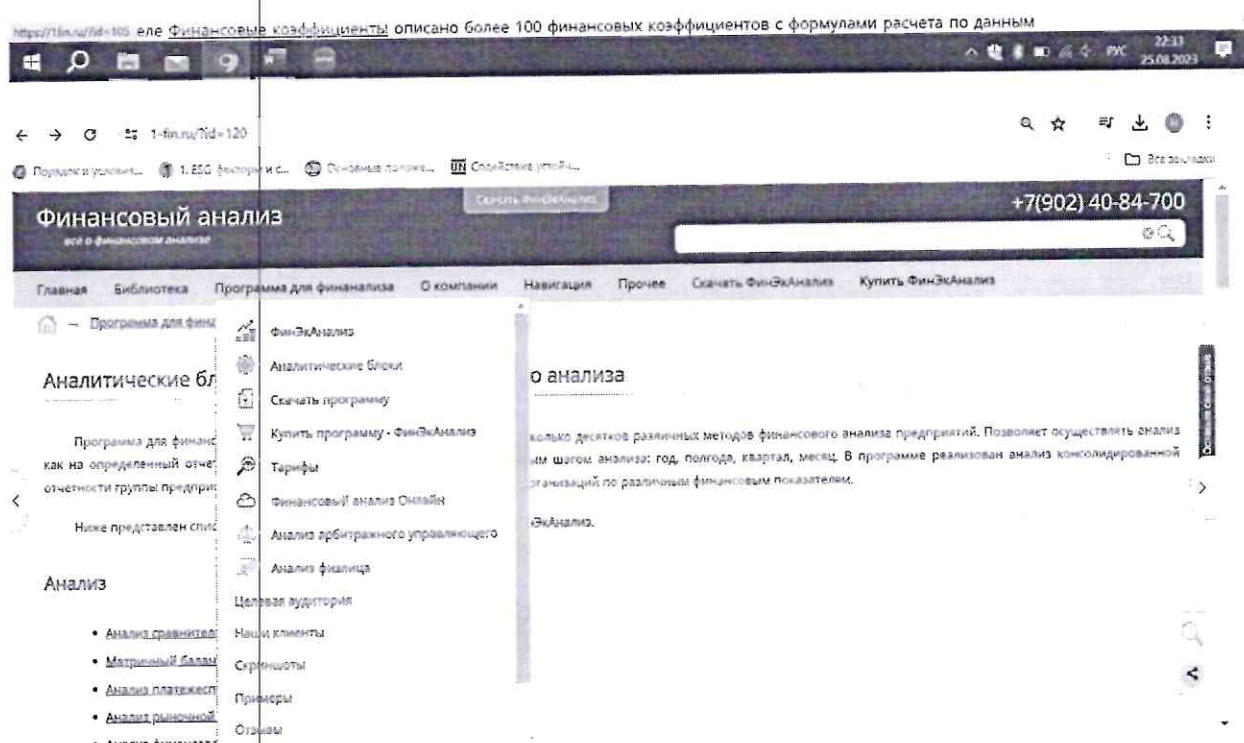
https://1fin.ru/?id=105 еле Финансовые коэффициенты описано более 100 финансовых коэффициентов с формулами расчета по данным

РУС 22:33 25.08.2023

1-fin.ru/?id=120

Порядок и условия... 1. ESG факторы и с... Основные положе... Содействие устойч... Все закладки

Скачать ФинЭкАнализ

Финансовый анализ
все о финансовом анализе

+7(902) 40-84-700

Главная Библиотека Программа для финанализа О компании Навигация Прочее Скачать ФинЭкАнализ Купить ФинЭкАнализ

Программа для финан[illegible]

ФинЭкАнализ
Аналитические блоки
Скачать программу
Купить программу - ФинЭкАнализ
Тарифы
Финансовый анализ Онлайн
Анализ арбитражного управляющего
Анализ физлица
Целевая аудитория
Наши клиенты
Скриншоты
Примеры
Отзывы

Аналитические бл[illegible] о анализа

Программа для финанс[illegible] колько десятков различных методов финансового анализа предприятий. Позволяет осуществлять анализ как на определенный отчет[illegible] им шагом анализа: год, полгода, квартал, месяц. В программе реализован анализ консолидированной отчетности группы предприя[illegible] рганизаций по различным финансовым показателям.

Ниже представлен спис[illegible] ЭкАнализ.

Анализ

• Анализ сравнител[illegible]
• Матричный балан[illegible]
• Анализ платежесп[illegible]
• Анализ рыночной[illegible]
• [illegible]

Оставьте свой отзыв